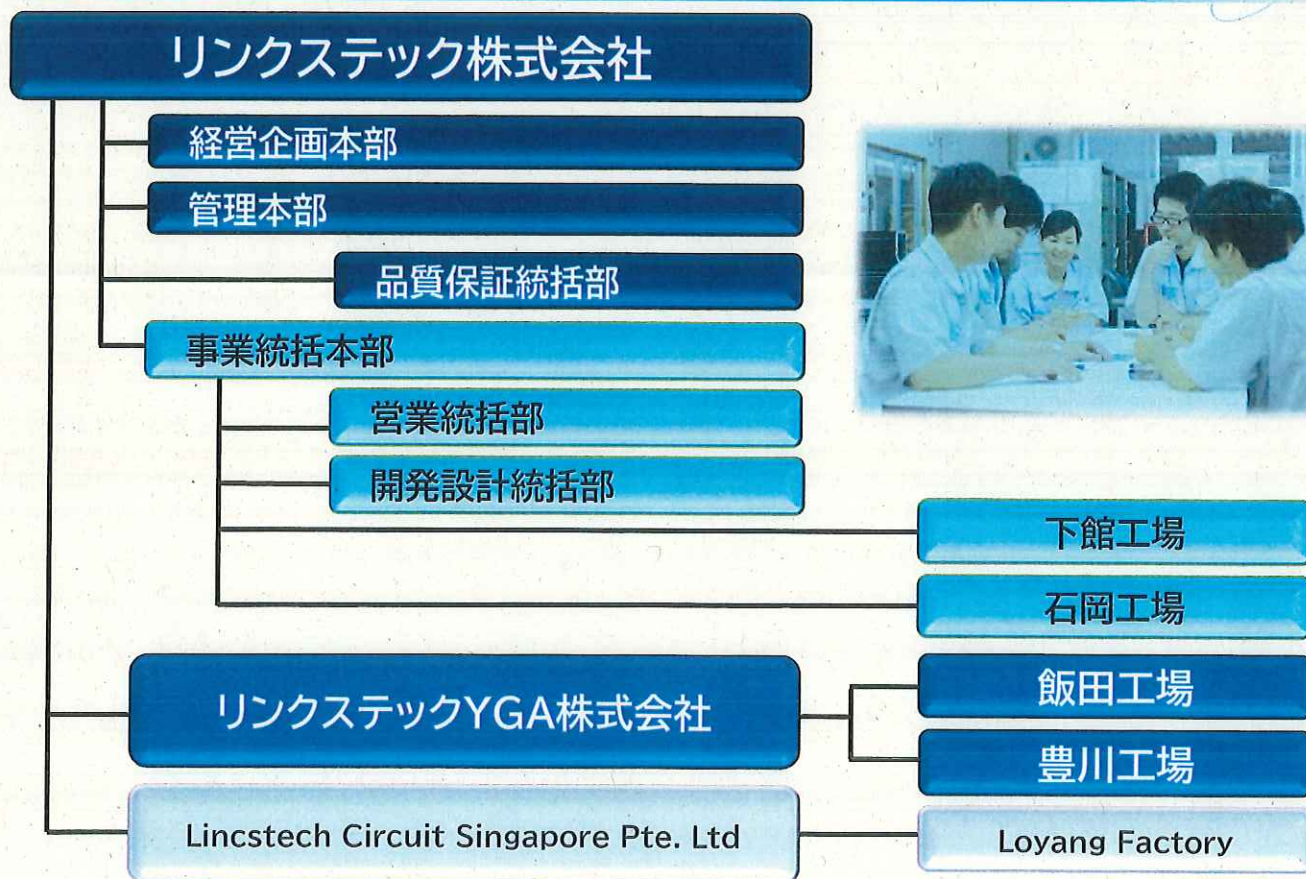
リンクステック株式会社

経営企画本部

管理本部

品質保証統括部

事業統括本部

営業統括部

開発設計統括部

下館工場

石岡工場

リンクステックYGA株式会社

飯田工場

豊川工場

Lincstech Circuit Singapore Pte. Ltd

Loyang Factory